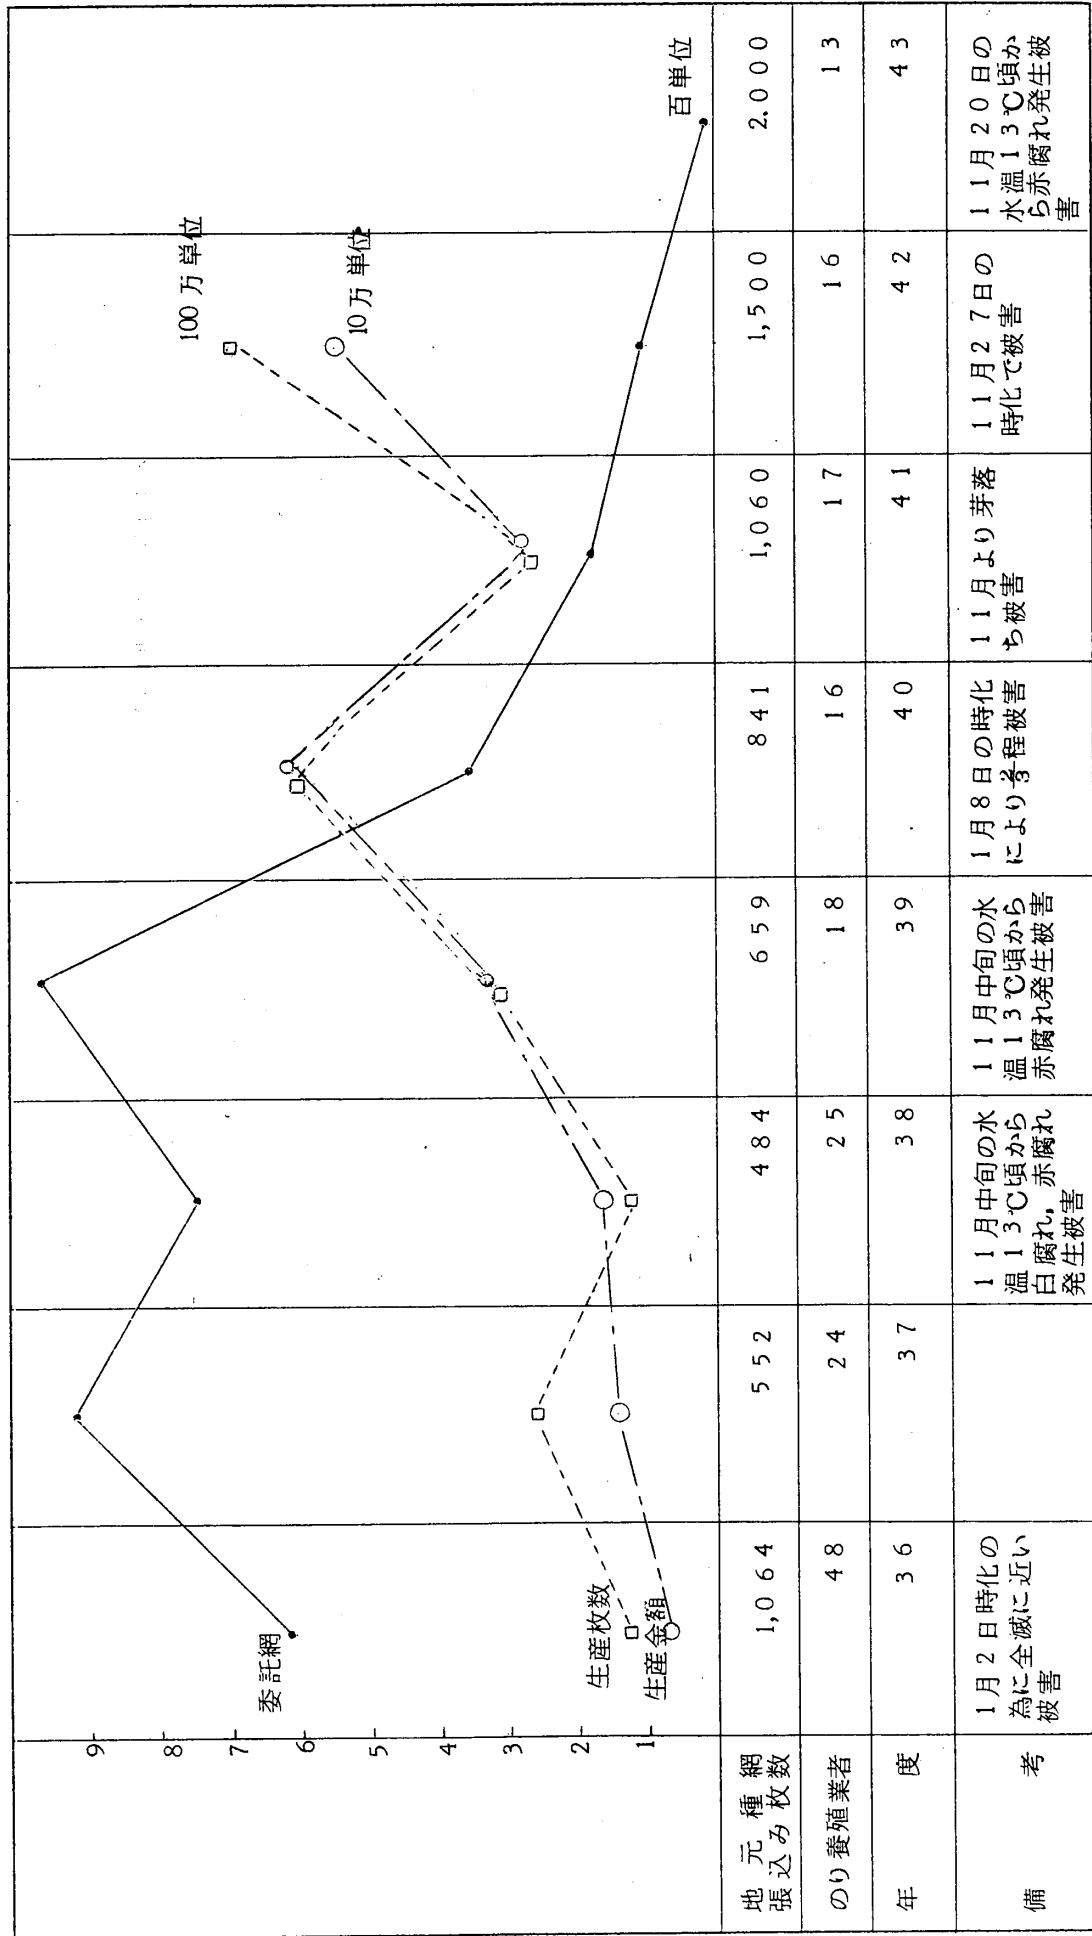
百単位
100万単位
10万単位
委託網
生産枚数
生産金額
9
8
7
6
5
4
3
2
1

| 地元種網張込み枚数 | 1,064 | 552 | 484 | 659 | 841 | 1,060 | 1,500 | 2,000 |
|---|---|---|---|---|---|---|---|---|
| のり養殖業者 | 48 | 24 | 25 | 18 | 16 | 17 | 16 | 13 |
| 年度 | 36 | 37 | 38 | 39 | 40 | 41 | 42 | 43 |
| 備考 | 1月2日時化の為に全滅に近い被害 | | 11月中旬の水温13℃頃から白腐れ，赤腐れ発生被害 | 11月中旬の水温13℃頃から赤腐れ発生被害 | 1月8日の時化により$\frac{2}{3}$程被害 | 11月より芽落ち被害 | 11月27日の時化で被害 | 11月20日の水温13℃頃から赤腐れ発生被害 |